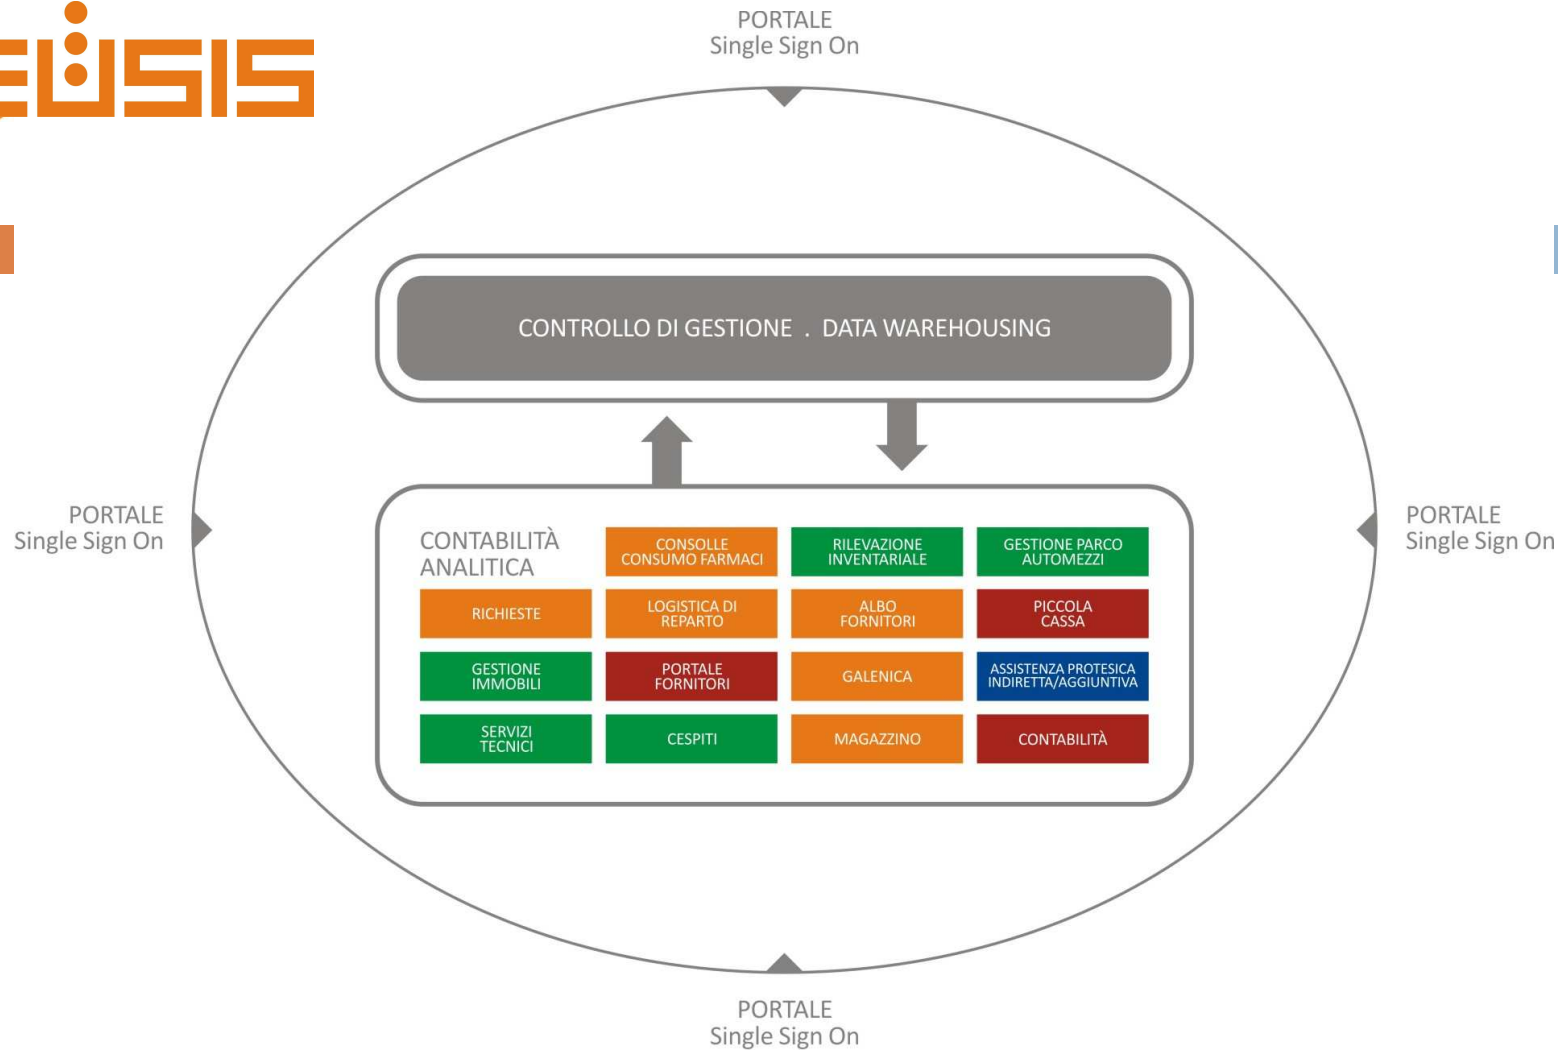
EUSIS

PORTALE
Single Sign On

CONTROLLO DI GESTIONE . DATA WAREHOUSING

PORTALE
Single Sign On

PORTALE
Single Sign On

CONTABILITÀ ANALITICA

CONSOLLE CONSUMO FARMACI

RILEVAZIONE INVENTARIALE

GESTIONE PARCO AUTOMEZZI

RICHIESTE

LOGISTICA DI REPARTO

ALBO FORNITORI

PICCOLA CASSA

GESTIONE IMMOBILI

PORTALE FORNITORI

GALENICA

ASSISTENZA PROTESICA INDIRETTA/AGGIUNTIVA

SERVIZI TECNICI

CESPITI

MAGAZZINO

CONTABILITÀ

PORTALE
Single Sign On